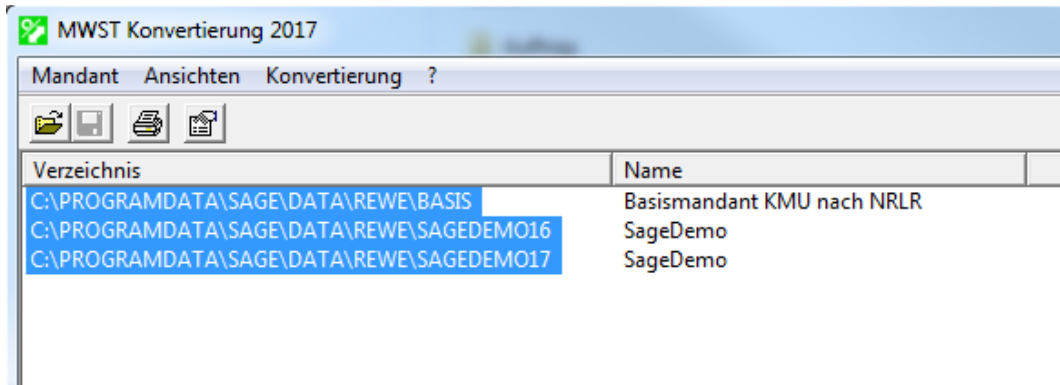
MWST Konvertierung 2017

Mandant Ansichten Konvertierung ?

| Verzeichnis | Name |
|---|---|
| C:\PROGRAMDATA\SAGE\DATA\REWE\BASIS | Basismandant KMU nach NRLR |
| C:\PROGRAMDATA\SAGE\DATA\REWE\SAGEDEMO16 | SageDemo |
| C:\PROGRAMDATA\SAGE\DATA\REWE\SAGEDEMO17 | SageDemo |